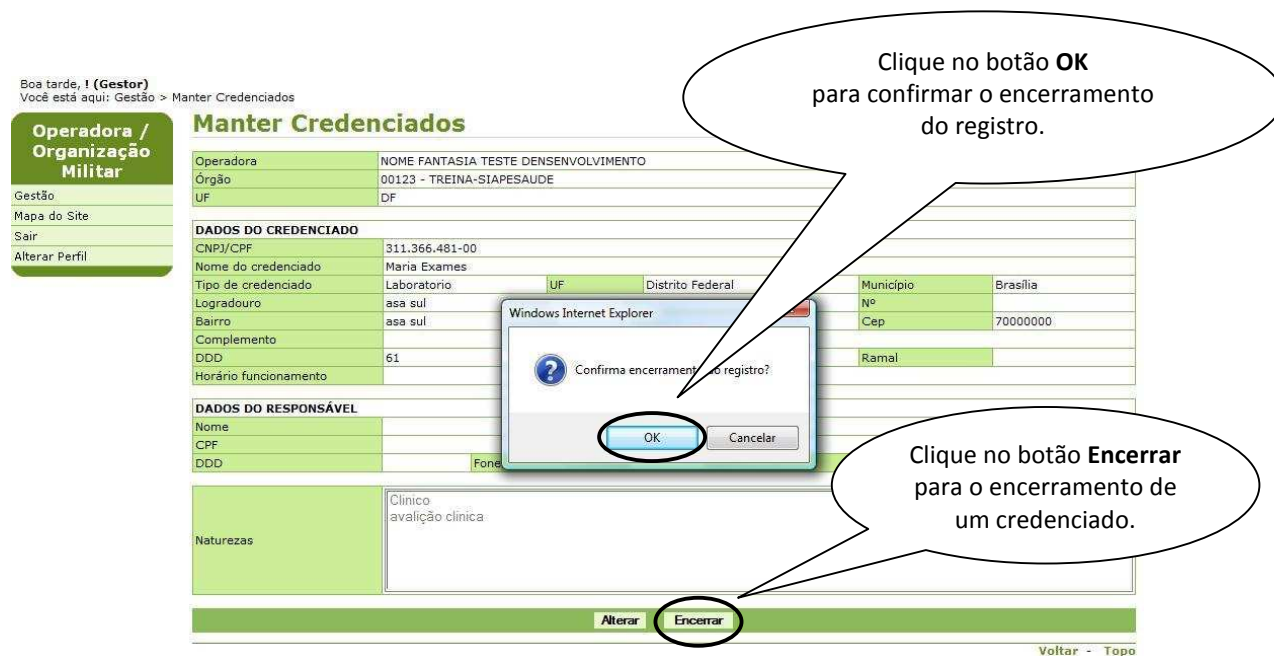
Boa tarde, ! (Gestor)
Você está aqui: Gestão > Manter Credenciados

Operadora / Organização Militar

Gestão
Mapa do Site
Sair
Alterar Perfil

Manter Credenciados

| Operadora | NOME FANTASIA TESTE DENSENVOLVIMENTO |
|---|---|
| Órgão | 00123 - TREINA-SIAPESAUDE |
| UF | DF |

DADOS DO CREDENCIADO

| CNPJ/CPF | 311.366.481-00 | | | | |
|---|---|---|---|---|---|
| Nome do credenciado | Maria Exames | | | | |
| Tipo de credenciado | Laboratorio | UF | Distrito Federal | Município | Brasília |
| Logradouro | asa sul | | | Nº | |
| Bairro | asa sul | | | Cep | 70000000 |
| Complemento | | | | | |
| DDD | 61 | | | Ramal | |
| Horário funcionamento | | | | | |

DADOS DO RESPONSÁVEL

| Nome | | |
|---|---|---|
| CPF | | |
| DDD | | Fone |

| Naturezas | Clinico avalição clinica |
|---|---|

Alterar Encerrar

Voltar - Topo

Windows Internet Explorer

Confirma encerrament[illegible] registro?

OK Cancelar

Clique no botão **OK** para confirmar o encerramento do registro.

Clique no botão **Encerrar** para o encerramento de um credenciado.